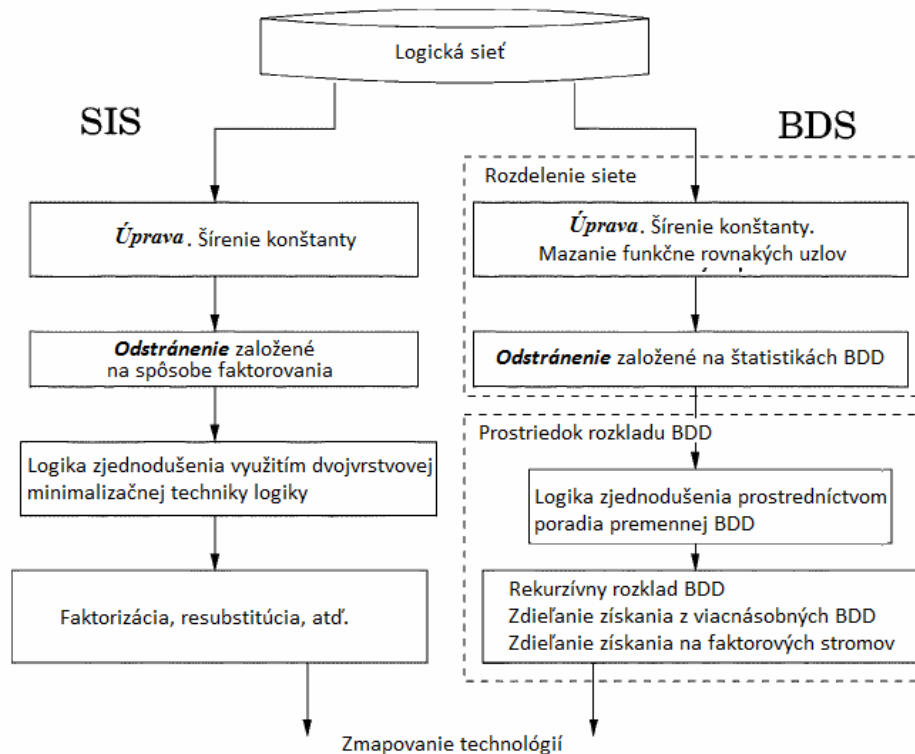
Logická sieť

SIS

BDS

Rozdelenie siete

Úprava. Šírenie konštanty

Úprava. Šírenie konštanty. Mazanie funkčne rovnakých uzlov

Odstránenie založené na spôsobe faktorovania

Odstránenie založené na štatistikách BDD

Prostriedok rozkladu BDD

Logika zjednodušenia využitím dvojvrstvovej minimalizačnej techniky logiky

Logika zjednodušenia prostredníctvom poradia premennej BDD

Faktorizácia, resubstitúcia, atď.

Rekurzívny rozklad BDD
Zdieľanie získania z viacnásobných BDD
Zdieľanie získania na faktorových stromov

Zmapovanie technológií